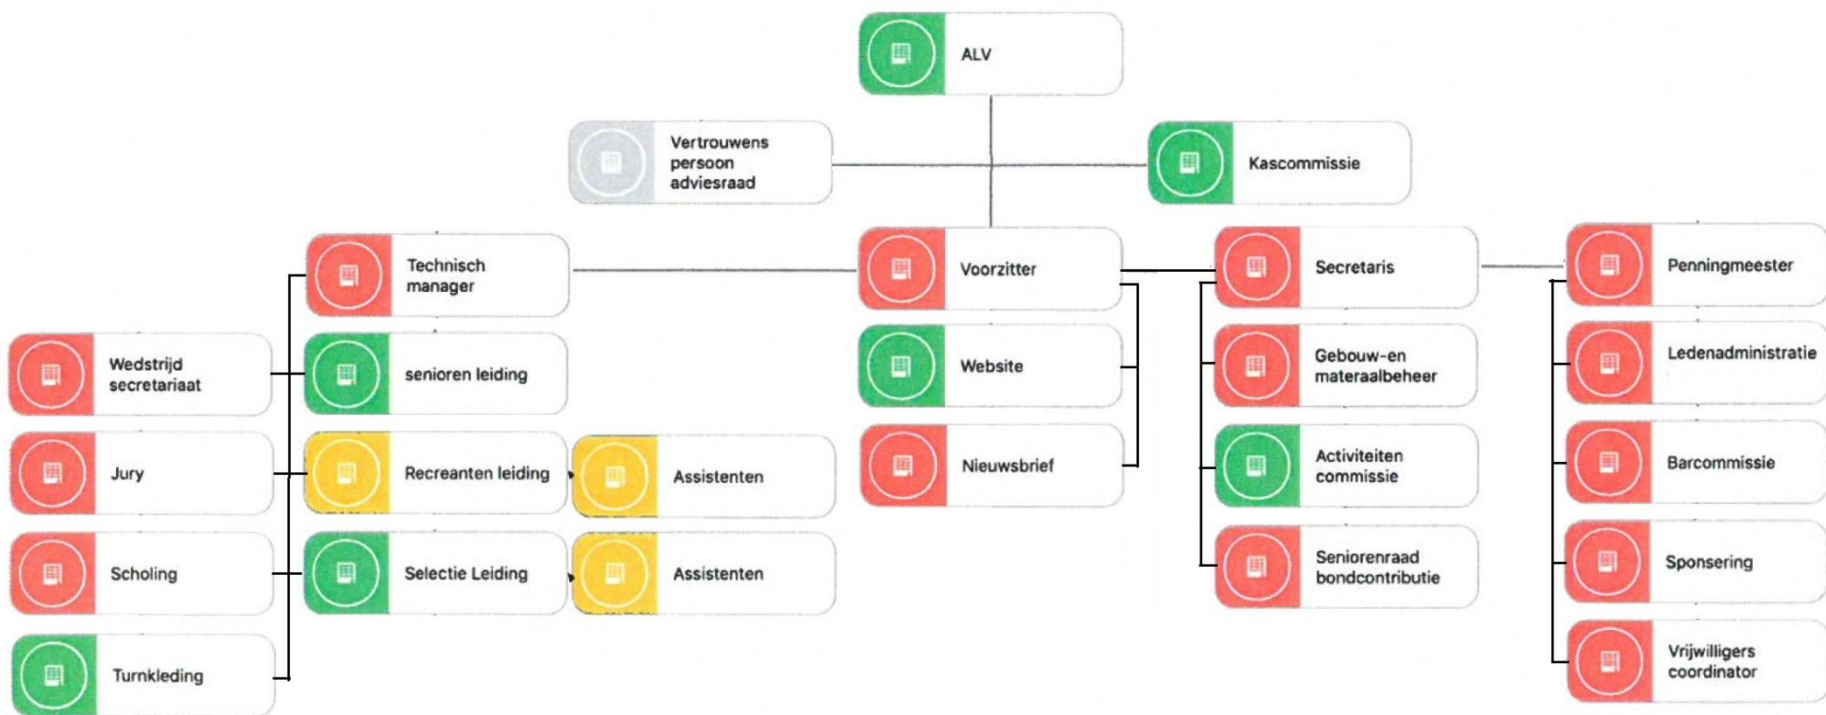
ALV

Vertrouwens persoon adviesraad

Kascommissie

Technisch manager

Voorzitter

Secretaris

Penningmeester

Wedstrijd secretariaat

senioren leiding

Website

Gebouw-en materaalbeheer

Ledenadministratie

Jury

Recreanten leiding

Assistenten

Nieuwsbrief

Activiteiten commissie

Barcommissie

Scholing

Selectie Leiding

Assistenten

Seniorenraad bondcontributie

Sponsering

Turnkleding

Vrijwilligers coordinator